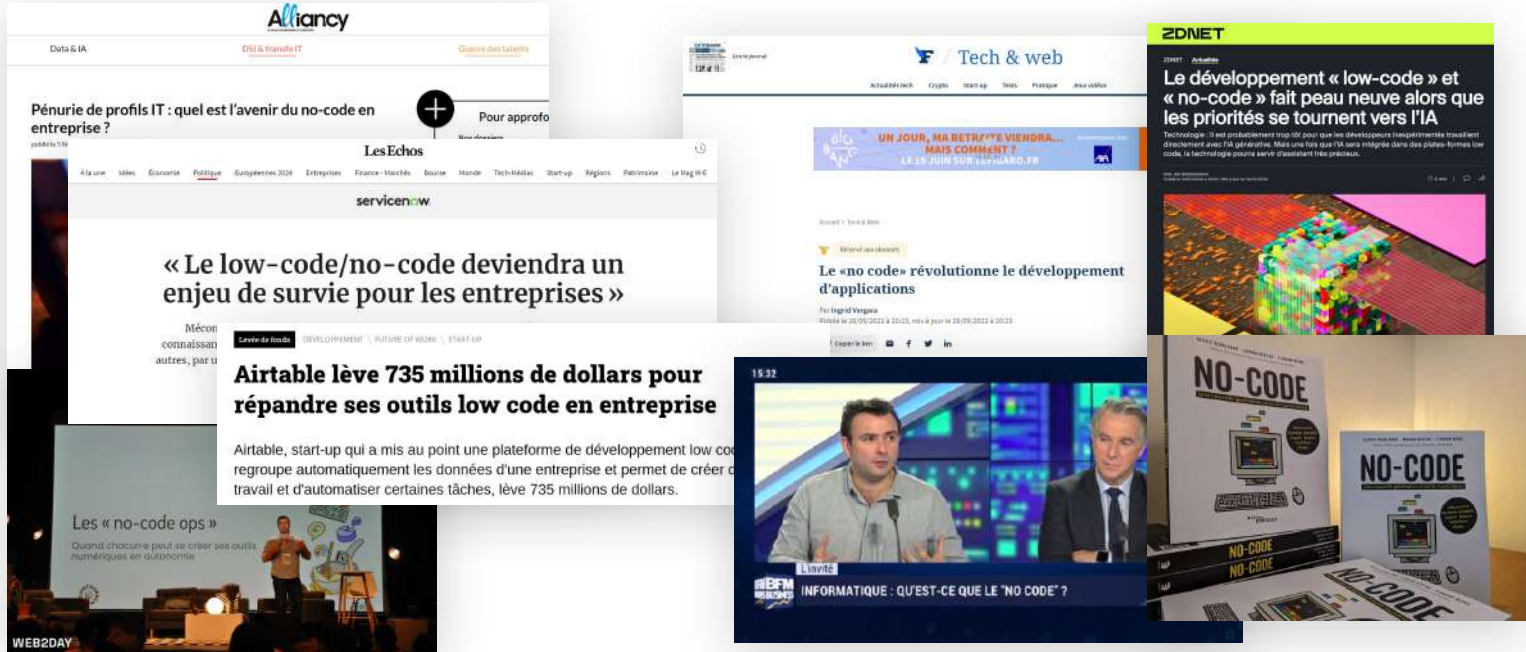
Alliancy

Data & IA

DSI & transfo IT

Guerre des talents

Pénurie de profils IT : quel est l'avenir du no-code en entreprise ?

Pour approfo

Les Echos

À la une Idées Économie Politique Européennes 2024 Entreprises Finance - Marchés Bourse Monde Tech-Médias Start-up Régions Patrimoine Le Mag W-E

servicenow

« Le low-code/no-code deviendra un enjeu de survie pour les entreprises »

Mécon
connaissan
autres, par u

Levée de fonds DÉVELOPPEMENT FUTURE OF WORK START-UP

Airtable lève 735 millions de dollars pour répandre ses outils low code en entreprise

Airtable, start-up qui a mis au point une plateforme de développement low cod regroupe automatiquement les données d'une entreprise et permet de créer d travail et d'automatiser certaines tâches, lève 735 millions de dollars.

Les « no-code ops »

Quand chacun·e peut se créer ses outils numériques en autonomie

WEB2DAY

Lire le journal

F / Tech & web

Actualités tech Crypto Start-up Tests Pratique Jeux vidéo

UN JOUR, MA RETRAITE VIENDRA... MAIS COMMENT ?
LE 19 JUIN SUR LEFIGARO.FR

Accueil > Tech & Web

Réservé aux abonnés

Le «no code» révolutionne le développement d'applications

Par Ingrid Vergara

Copier le lien

15:32

L'invité

BFM BUSINESS

INFORMATIQUE : QU'EST-CE QUE LE "NO CODE" ?

ZDNET

Le développement « low-code » et « no-code » fait peau neuve alors que les priorités se tournent vers l'IA

Technologie : Il est probablement trop tôt pour que les développeurs inexpérimentés travaillent directement avec l'IA générative. Mais une fois que l'IA sera intégrée dans des plates-formes low code, la technologie pourra servir d'assistant très précieux.

NO-CODE

NO-CODE

NO-CODE

NO-CODE